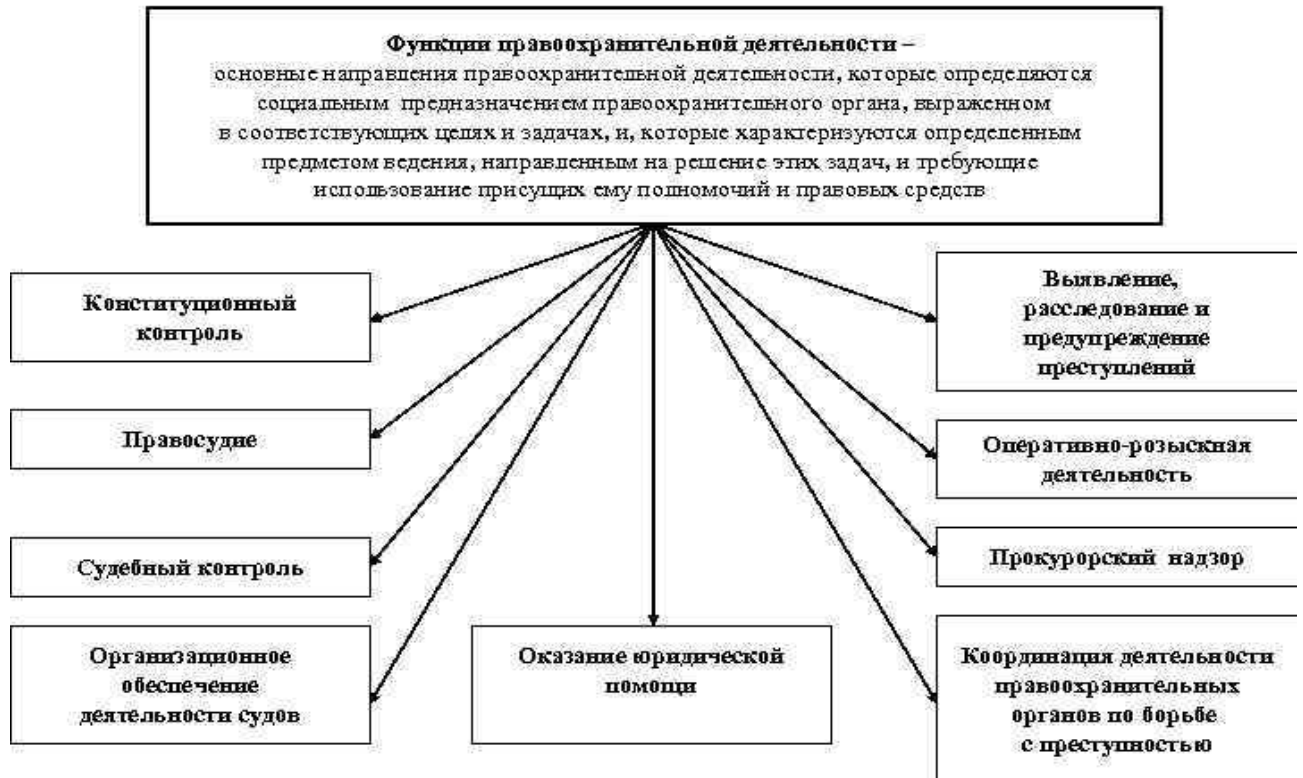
Функции правоохранительной деятельности –
основные направления правоохранительной деятельности, которые определяются социальным предназначением правоохранительного органа, выраженном в соответствующих целях и задачах, и, которые характеризуются определенным предметом ведения, направленным на решение этих задач, и требующие использование присущих ему полномочий и правовых средств

Конституционный контроль

Правосудие

Судебный контроль

Организационное обеспечение деятельности судов

Оказание юридической помощи

Выявление, расследование и предупреждение преступлений

Оперативно-розыскная деятельность

Прокурорский надзор

Координация деятельности правоохранительных органов по борьбе с преступностью